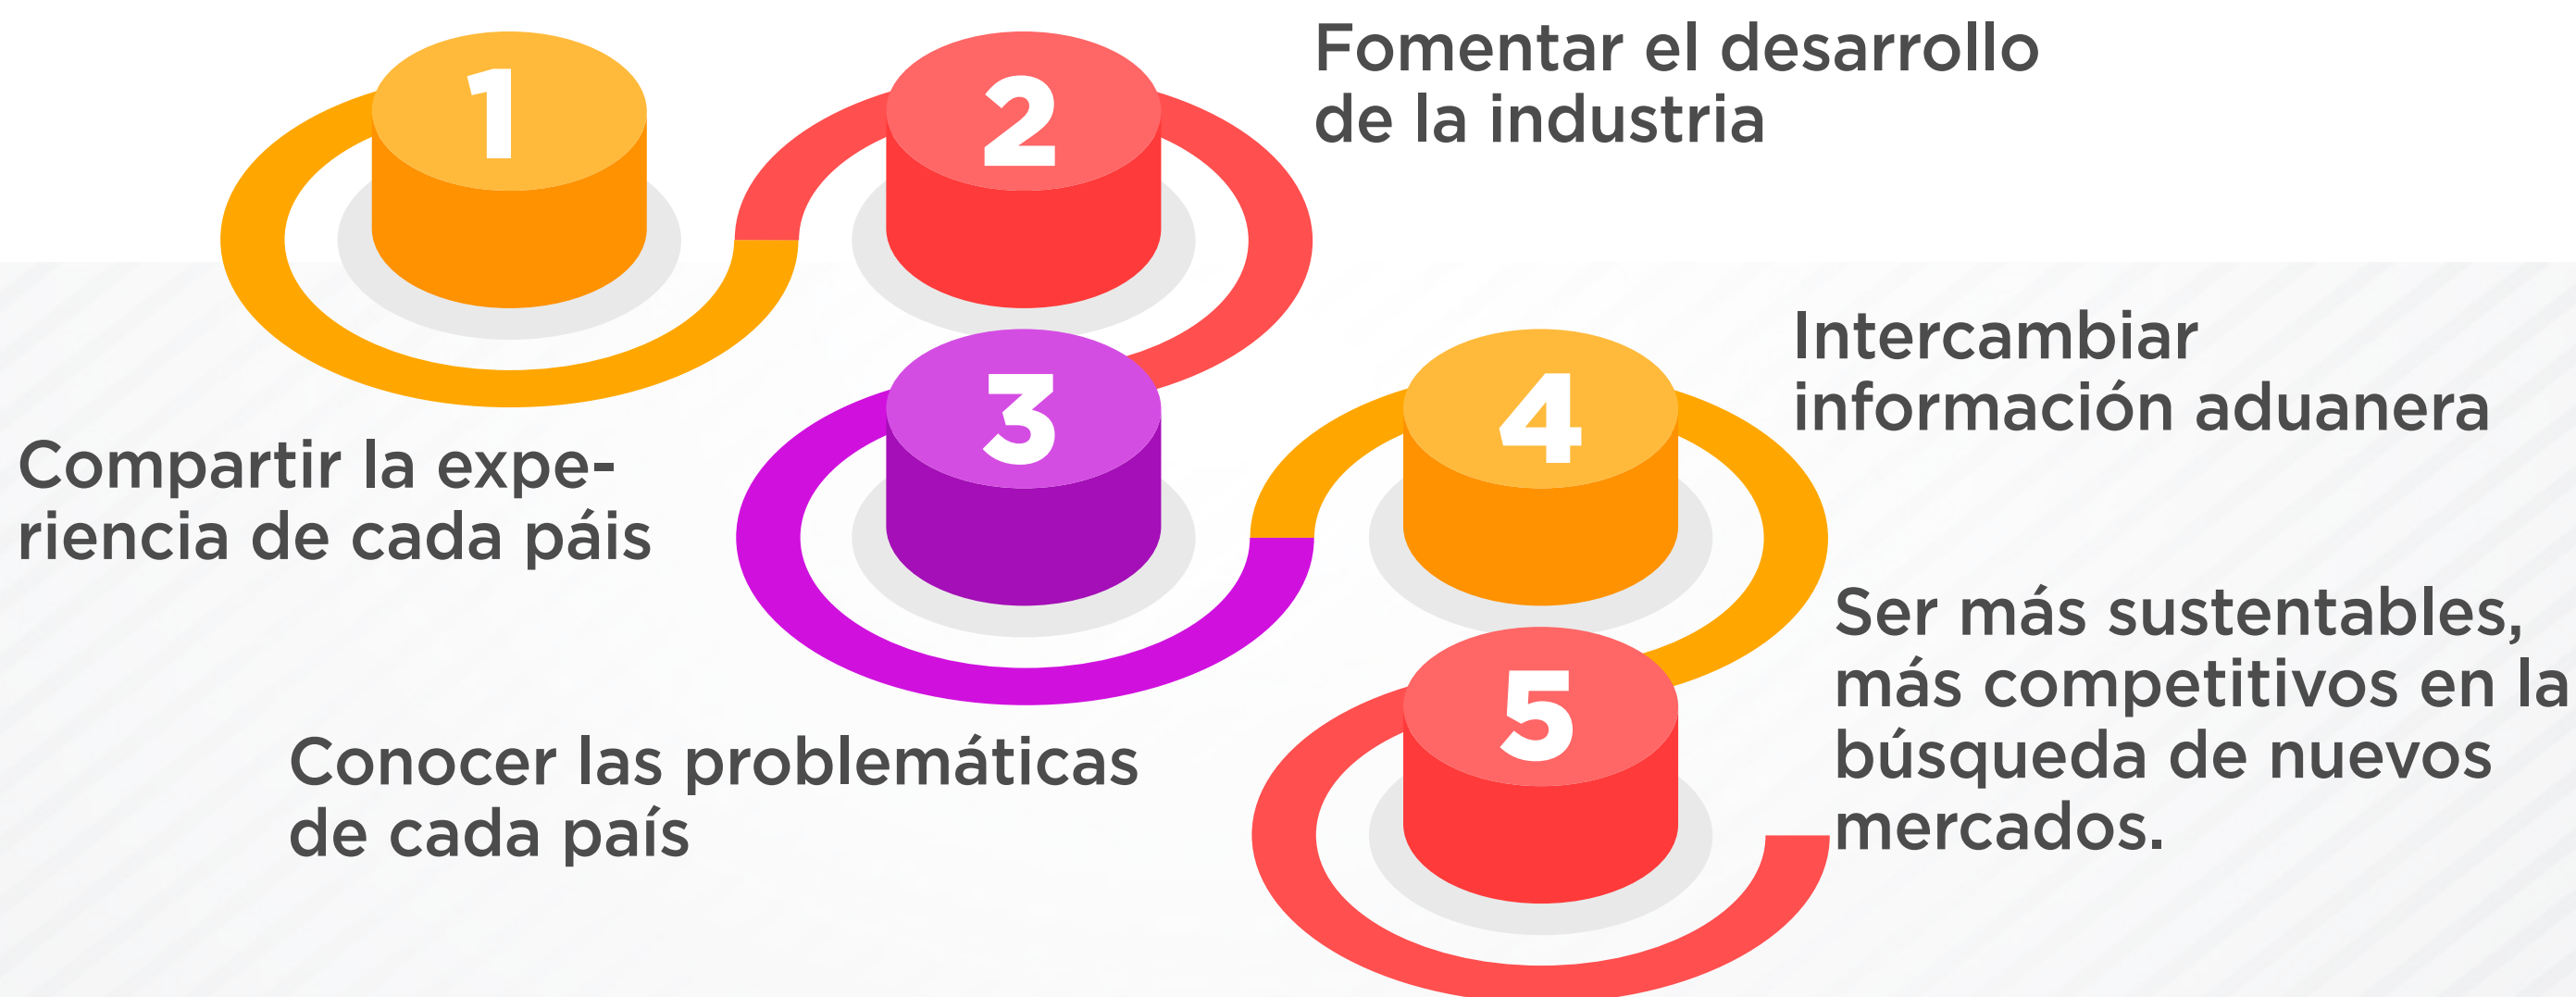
1

2

Fomentar el desarrollo de la industria

3

4

Intercambiar información aduanera

Compartir la experiencia de cada páis

5

Ser más sustentables, más competitivos en la búsqueda de nuevos mercados.

Conocer las problemáticas de cada país